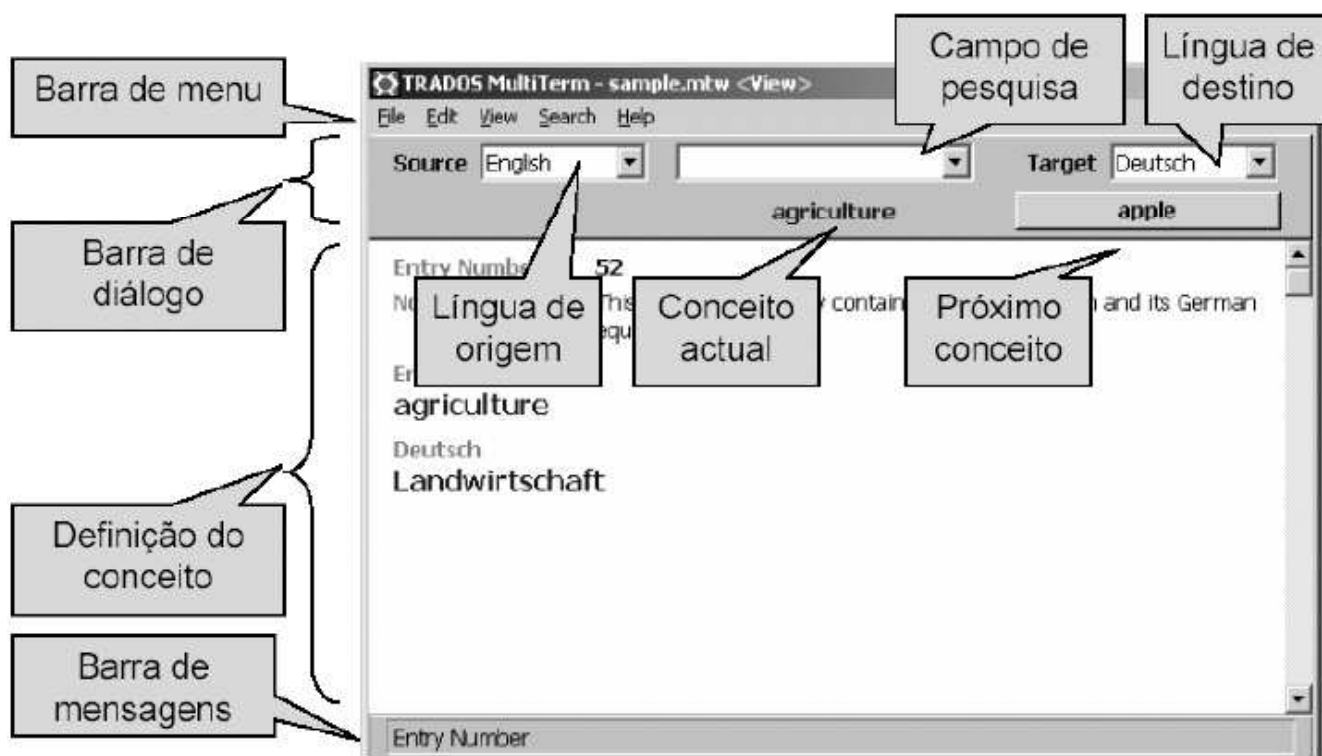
Barra de menu

TRADOS MultiTerm - sample.mtw <View>

File Edit View Search Help

Campo de pesquisa

Língua de destino

Source English

Target Deutsch

agriculture

apple

Barra de diálogo

Entry Numbe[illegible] 52

No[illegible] This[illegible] y contain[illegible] and its German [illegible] equ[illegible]

Língua de origem

Conceito actual

Próximo conceito

En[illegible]

agriculture

Deutsch

Landwirtschaft

Definição do conceito

Barra de mensagens

Entry Number